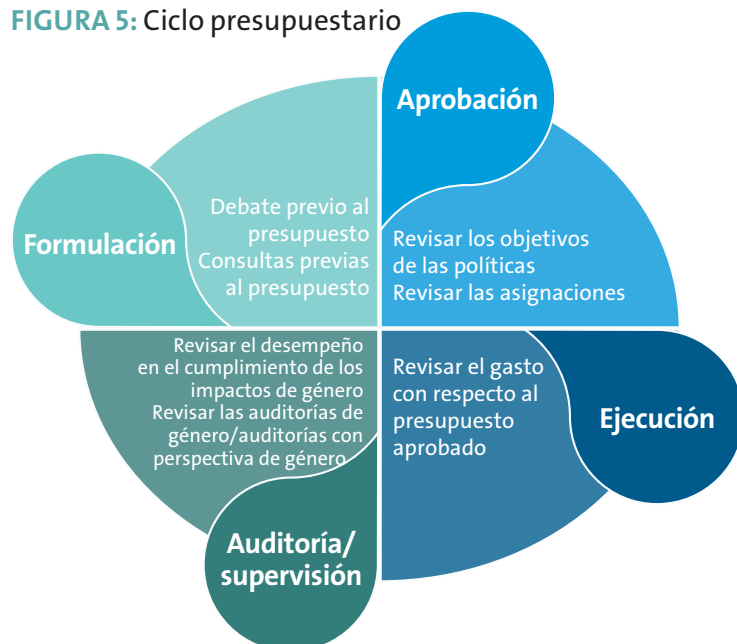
FIGURA 5: Ciclo presupuestario

Aprobación

Formulación

Debate previo al presupuesto
Consultas previas al presupuesto

Revisar los objetivos de las políticas
Revisar las asignaciones

Revisar el desempeño en el cumplimiento de los impactos de género
Revisar las auditorías de género/auditorías con perspectiva de género

Revisar el gasto con respecto al presupuesto aprobado

Ejecución

Auditoría/ supervisión